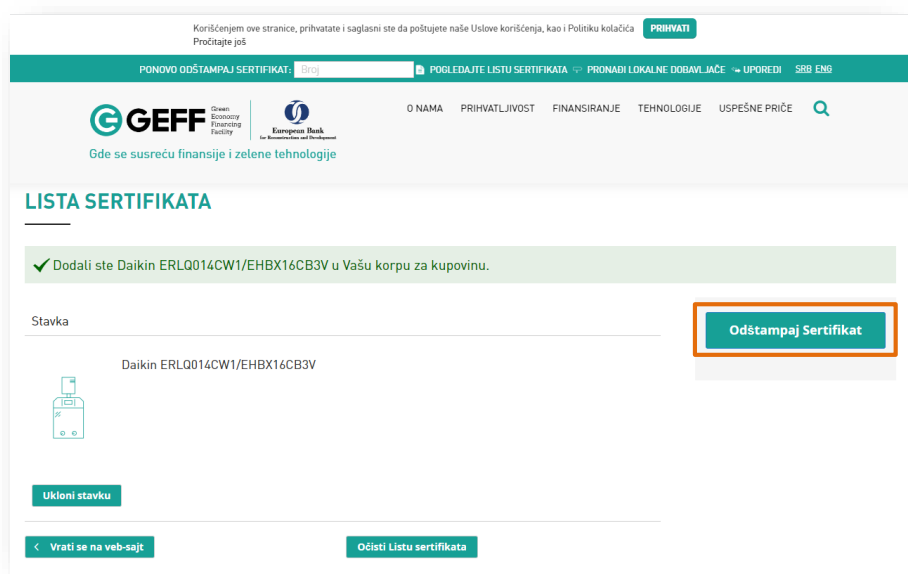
Korišćenjem ove stranice, prihvatate i saglasni ste da poštujete naše Uslove korišćenja, kao i Politiku kolačića PRIHVATI
Pročitajte još

PONOVO ODŠTAMPAJ SERTIFIKAT: Broj POGLEDAJTE LISTU SERTIFIKATA PRONAĐI LOKALNE DOBAVLJAČE UPOREDI SRB ENG

GEFF Green Economy Financing Facility
European Bank for Reconstruction and Development
Gde se susreću finansije i zelene tehnologije

O NAMA PRIHVATLJIVOST FINANSIRANJE TEHNOLOGIJE USPEŠNE PRIČE

LISTA SERTIFIKATA

Dodali ste Daikin ERLQ014CW1/EHBX16CB3V u Vašu korpu za kupovinu.

Stavka

Daikin ERLQ014CW1/EHBX16CB3V

Ukloni stavku

Odštampaj Sertifikat

Vrati se na veb-sajt

Očisti Listu sertifikata